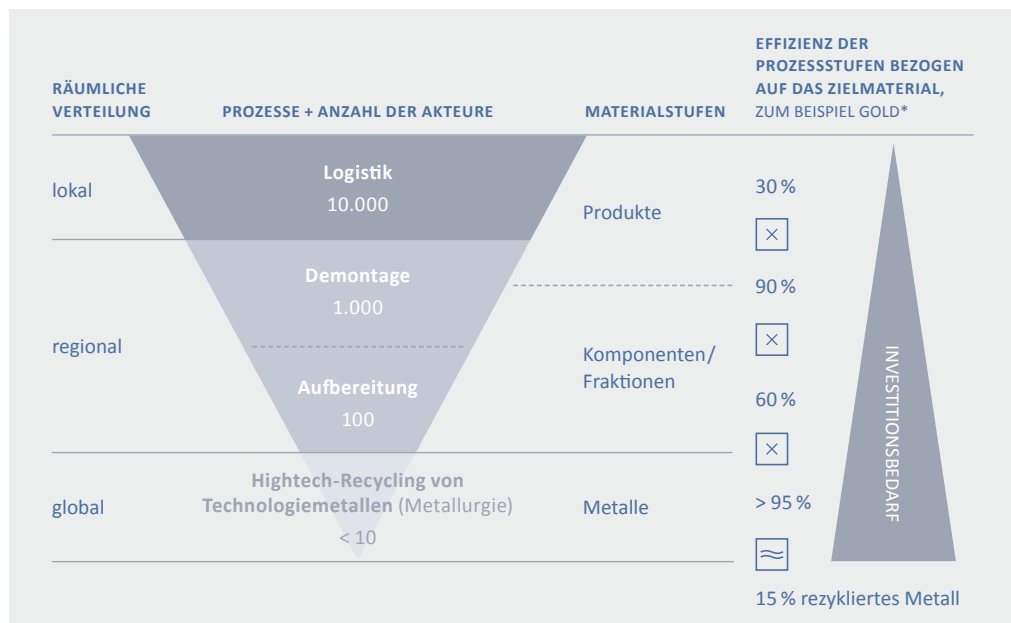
RÄUMLICHE VERTEILUNG

PROZESSE + ANZAHL DER AKTEURE

MATERIALSTUFEN

EFFIZIENZ DER PROZESSSTUFEN BEZOGEN AUF DAS ZIELMATERIAL, ZUM BEISPIEL GOLD*

lokal

Logistik
10.000

Produkte

30 %

×

Demontage
1.000

90 %

regional

×

Komponenten/ Fraktionen

Aufbereitung
100

60 %

×

global

Hightech-Recycling von Technologiemetallen (Metallurgie)
< 10

Metalle

> 95 %

≈

15 % rezykliertes Metall

INVESTITIONSBEDARF